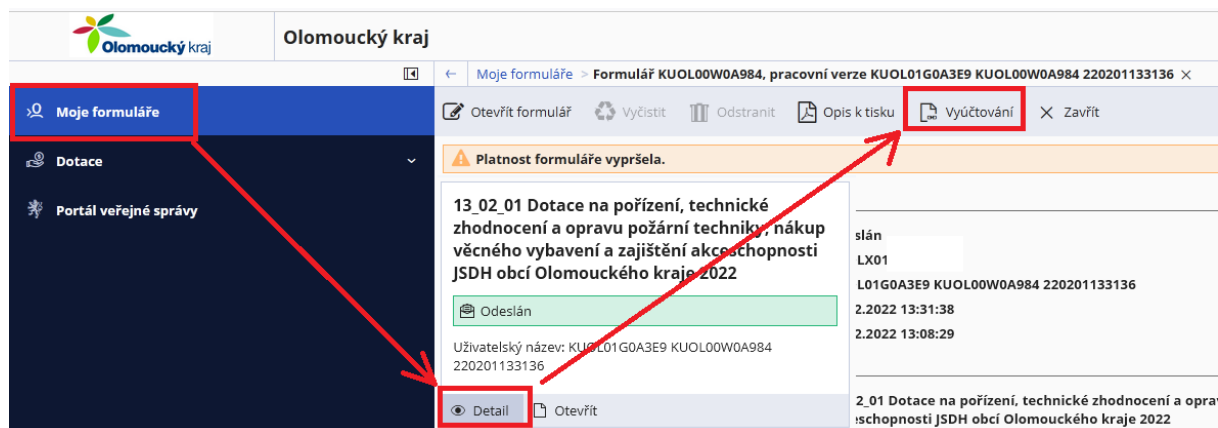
Olomoucký kraj

Olomoucký kraj

Moje formuláře > Formulář KUOL00W0A984, pracovní verze KUOL01G0A3E9 KUOL00W0A984 220201133136 ×

Moje formuláře

Dotace

Portál veřejné správy

Otevřít formulář Vyčistit Odstranit Opis k tisku Vyúčtování Zavřít

Platnost formuláře vypršela.

13_02_01 Dotace na pořízení, technické zhodnocení a opravu požární techniky, nákup věcného vybavení a zajištění akceschopnosti JSDH obcí Olomouckého kraje 2022

Odeslán

Uživatelský název: KUOL01G0A3E9 KUOL00W0A984 220201133136

Detail Otevřít

slán
LX01
L01G0A3E9 KUOL00W0A984 220201133136
2.2022 13:31:38
2.2022 13:08:29

2_01 Dotace na pořízení, technické zhodnocení a opra
eschopnosti JSDH obcí Olomouckého kraje 2022